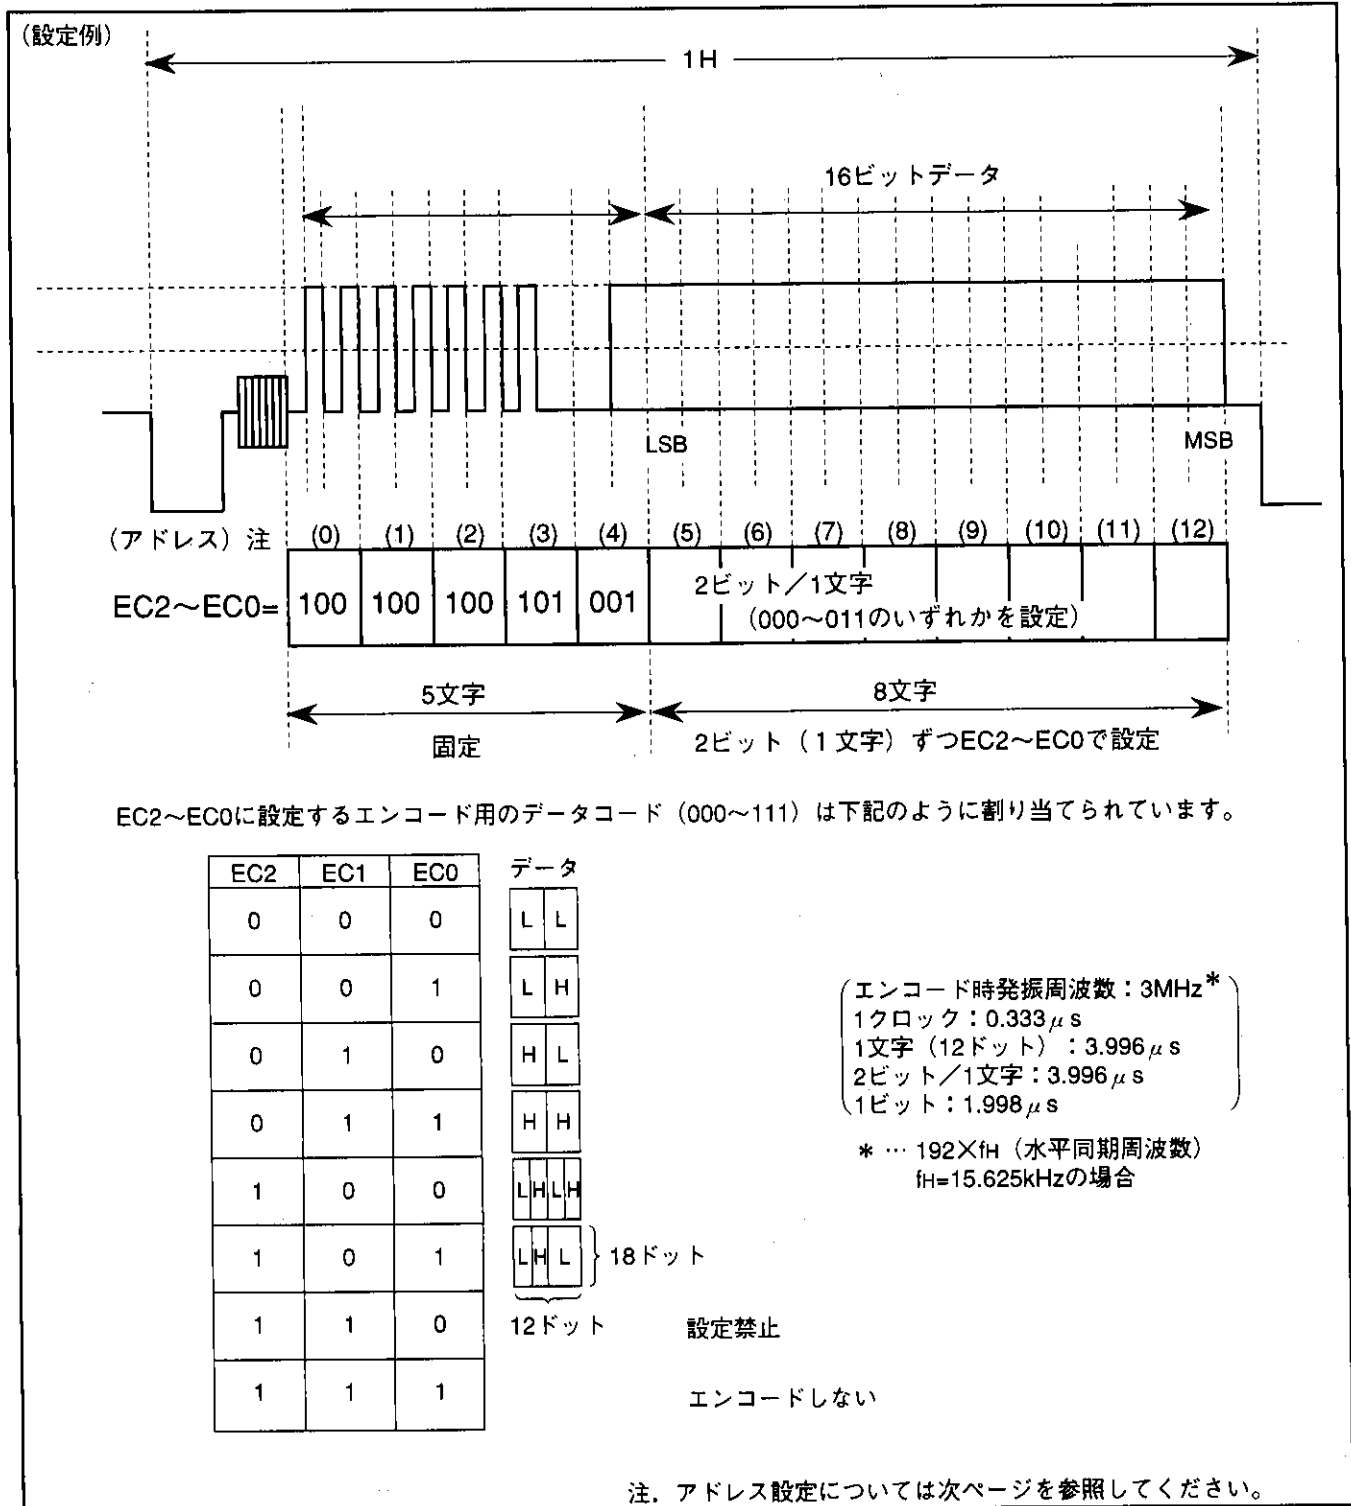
(設定例)

1H

16ビットデータ

LSB

MSB

(アドレス) 注 (0) (1) (2) (3) (4) (5) (6) (7) (8) (9) (10) (11) (12)

EC2〜EC0= 100 100 100 101 001 2ビット／1文字 (000〜011のいずれかを設定)

5文字
固定

8文字
2ビット (1文字) ずつEC2〜EC0で設定

EC2〜EC0に設定するエンコード用のデータコード (000〜111) は下記のように割り当てられています。

| EC2 | EC1 | EC0 | データ |
|---|---|---|---|
| 0 | 0 | 0 | L L |
| 0 | 0 | 1 | L H |
| 0 | 1 | 0 | H L |
| 0 | 1 | 1 | H H |
| 1 | 0 | 0 | L H L H |
| 1 | 0 | 1 | L H L |
| 1 | 1 | 0 | 設定禁止 |
| 1 | 1 | 1 | エンコードしない |

18ドット
12ドット

エンコード時発振周波数：3MHz*
1クロック：0.333$\mu$s
1文字 (12ドット)：3.996$\mu$s
2ビット／1文字：3.996$\mu$s
1ビット：1.998$\mu$s

* … 192×fH (水平同期周波数)
fH=15.625kHzの場合

注. アドレス設定については次ページを参照してください。